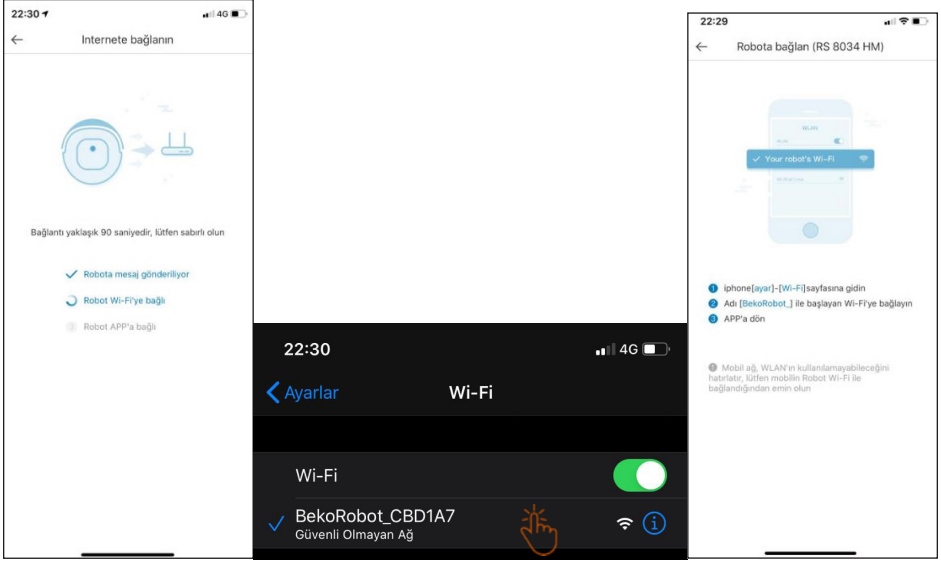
22:30 4G

Internete bağlanın

Bağlantı yaklaşık 90 saniyedir, lütfen sabırlı olun

Robota mesaj gönderiliyor

Robot Wi-Fi'ye bağlı

3 Robot APP'a bağlı

22:30 4G

Ayarlar Wi-Fi

Wi-Fi

BekoRobot_CBD1A7
Güvenli Olmayan Ağ

22:29

Robota bağlan (RS 8034 HM)

WLAN

Your robot's Wi-Fi

1 iphone[ayar]-[Wi-Fi]sayfasına gidin
2 Adı [BekoRobot_] ile başlayan Wi-Fi'ye bağlayın
3 APP'a dön

Mobil ağ, WLAN'ın kullanılamayabileceğini hatırlatır, lütfen mobilin Robot Wi-Fi ile bağlandığından emin olun